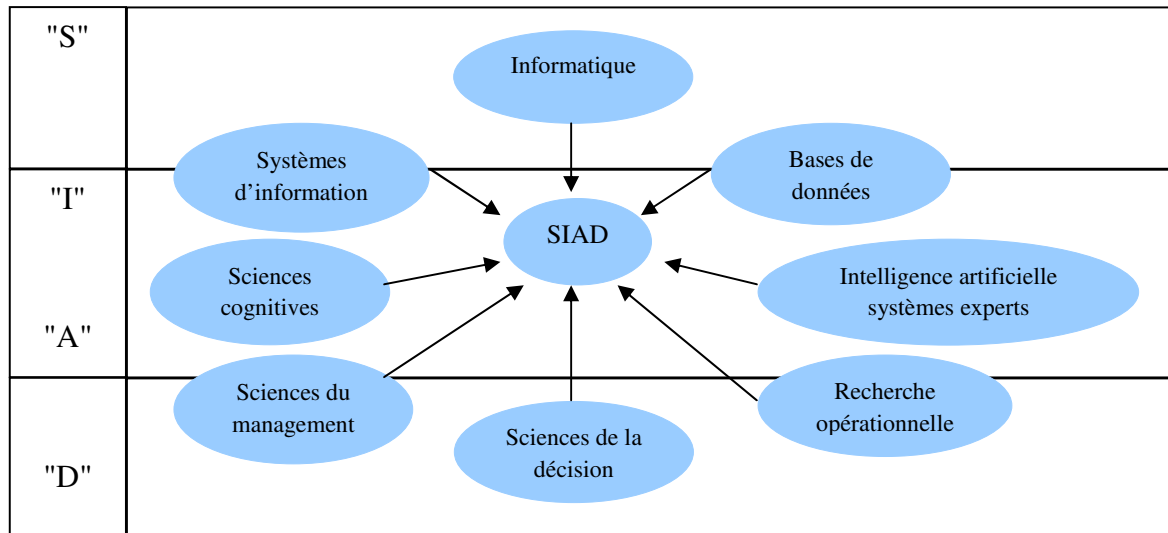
"S"

"I"

"A"

"D"

Informatique

Systèmes d'information

Bases de données

SIAD

Sciences cognitives

Intelligence artificielle systèmes experts

Sciences du management

Recherche opérationnelle

Sciences de la décision